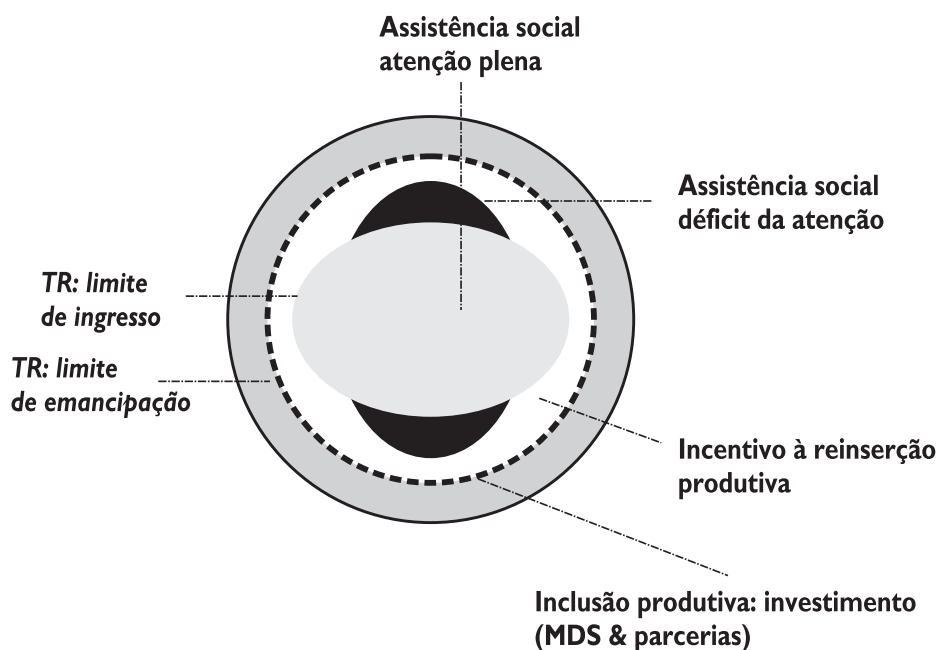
Assistência social
atenção plena

Assistência social
déficit da atenção

TR: limite
de ingresso

TR: limite
de emancipação

Incentivo à reinserção
produtiva

Inclusão produtiva: investimento
(MDS & parcerias)